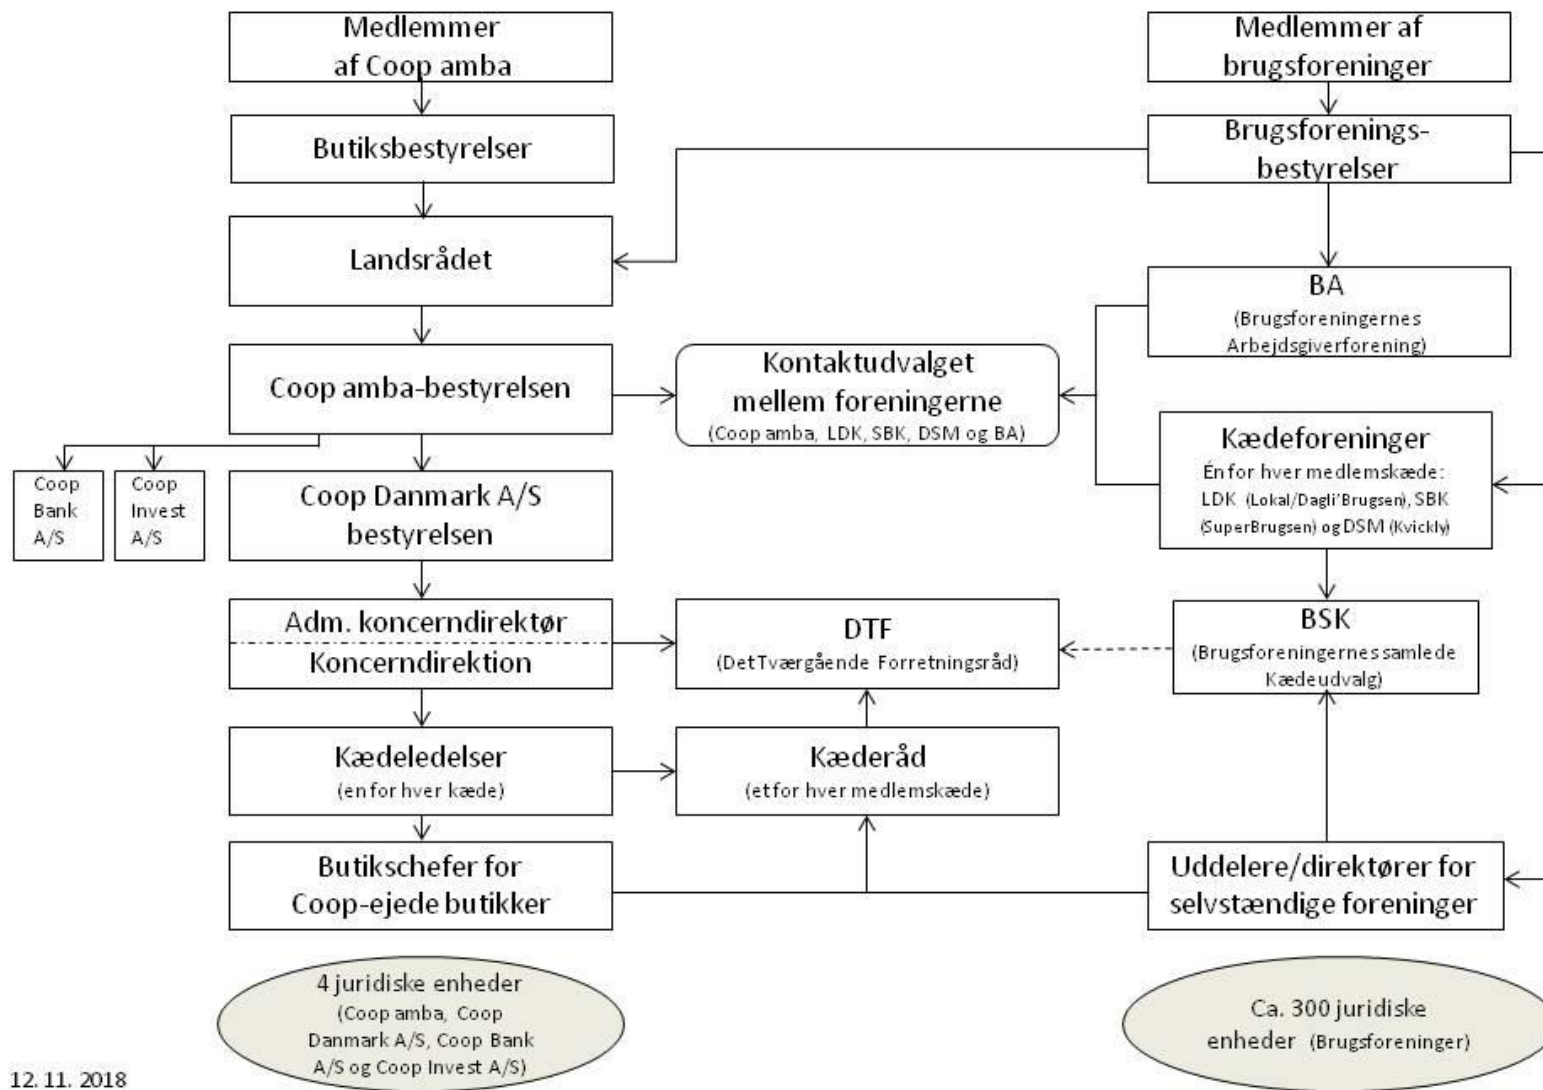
Medlemmer af Coop amba

Butiksbestyrelser

Landsrådet

Coop amba-bestyrelsen

Coop Bank A/S

Coop Invest A/S

Coop Danmark A/S bestyrelsen

Adm. koncerndirektør

Koncerndirektion

Kædeledelser
(en for hver kæde)

Butikschefer for Coop-ejede butikker

4 juridiske enheder (Coop amba, Coop Danmark A/S, Coop Bank A/S og Coop Invest A/S)

Kontaktudvalget mellem foreningerne
(Coop amba, LDK, SBK, DSM og BA)

DTF
(Det Tværgående Forretningsråd)

Kæderåd
(et for hver medlemskæde)

Medlemmer af brugsforeninger

Brugsforenings-bestyrelser

BA
(Brugsforeningernes Arbejdsgiverforening)

Kædeforeninger
Én for hver medlemskæde: LDK (Lokal/Dagli'Brugsen), SBK (SuperBrugsen) og DSM (Kvickly)

BSK
(Brugsforeningernes samlede Kædeudvalg)

Uddelere/direktører for selvstændige foreninger

Ca. 300 juridiske enheder (Brugsforeninger)

12. 11. 2018